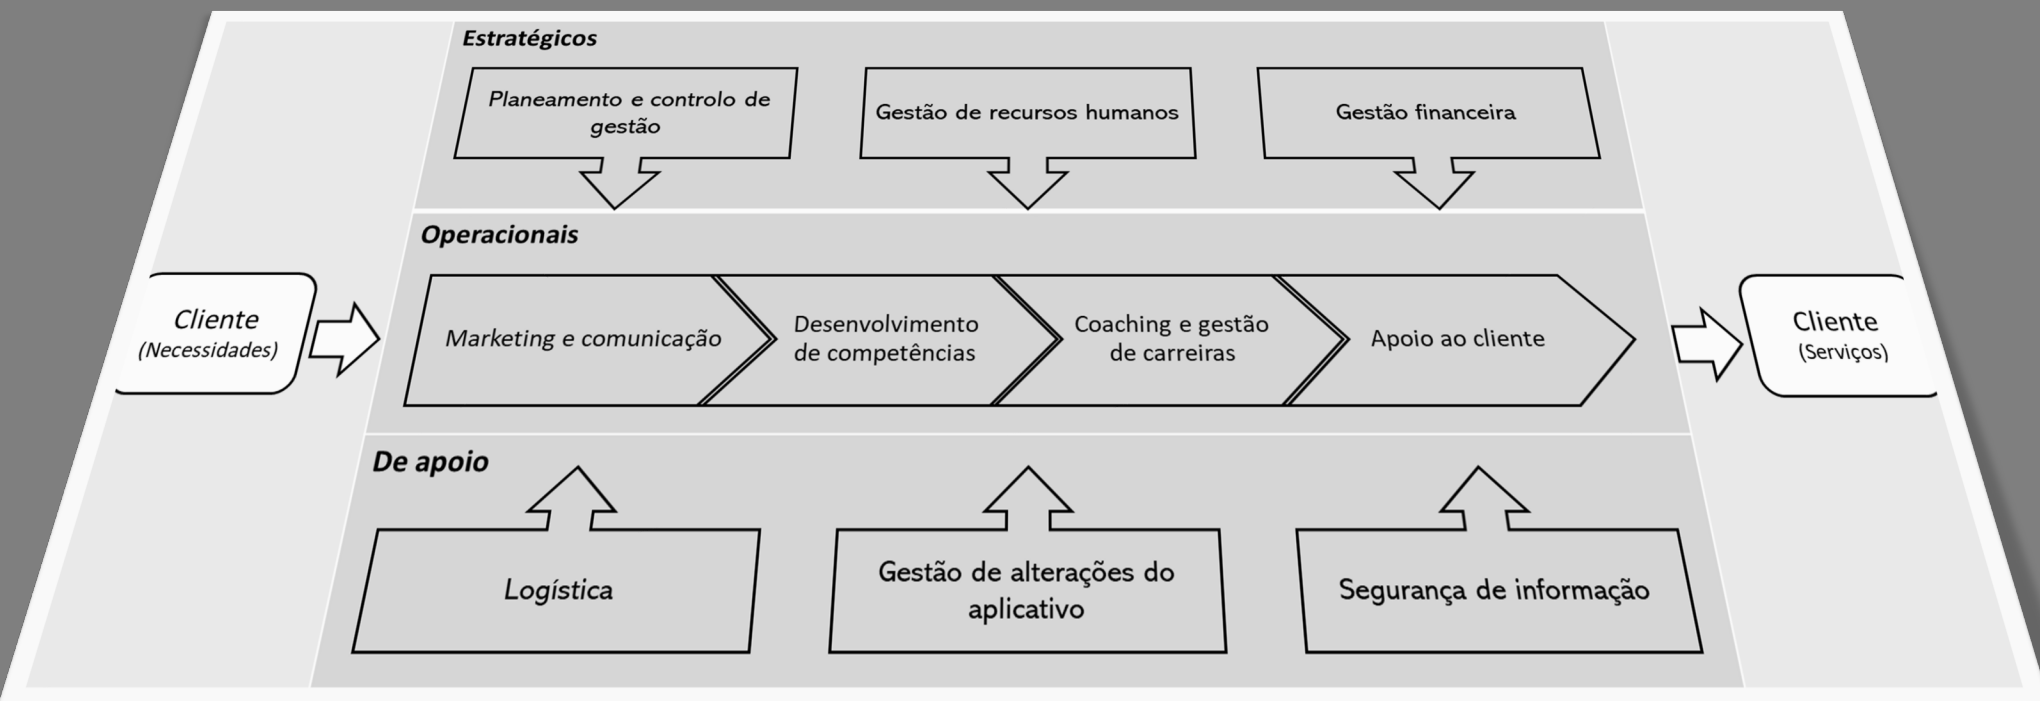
Estratégicos

Planeamento e controlo de gestão

Gestão de recursos humanos

Gestão financeira

Operacionais

Cliente
(Necessidades)

Marketing e comunicação

Desenvolvimento de competências

Coaching e gestão de carreiras

Apoio ao cliente

Cliente
(Serviços)

De apoio

Logística

Gestão de alterações do aplicativo

Segurança de informação